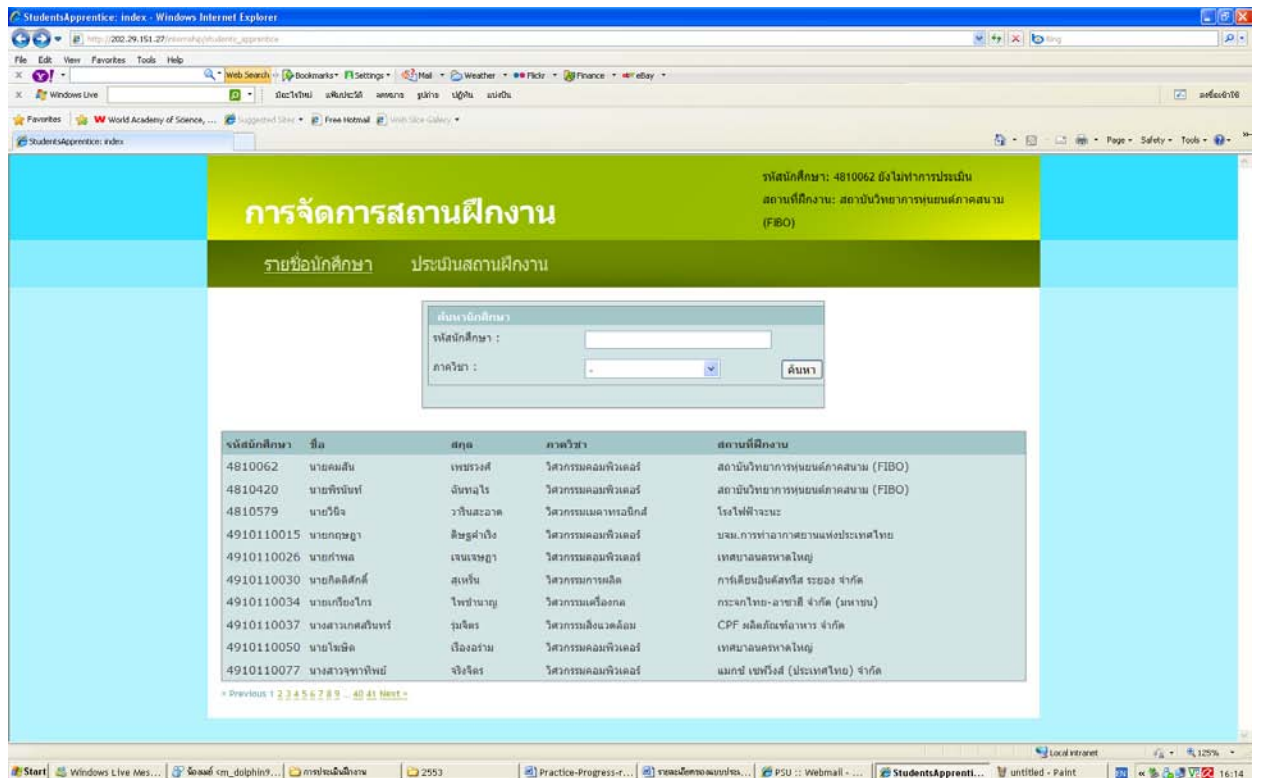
StudentsApprentice: index - Windows Internet Explorer

http://202.29.151.27/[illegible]/students_apprentice

File Edit View Favorites Tools Help

Web Search Bookmarks Settings Mail Weather Flickr Finance eBay

Windows Live

Favorites World Academy of Science, ... Suggested Sites Free Hotmail Web Slice Gallery

StudentsApprentice: index

Page Safety Tools

รหัสนักศึกษา: 4810062 ยังไม่ทำการประเมิน
สถานที่ฝึกงาน: สถาบันวิทยาการหุ่นยนต์ภาคสนาม (FIBO)

การจัดการสถานฝึกงาน

รายชื่อนักศึกษา ประเมินสถานฝึกงาน

ค้นหานักศึกษา
รหัสนักศึกษา :
ภาควิชา : -
ค้นหา

| รหัสนักศึกษา | ชื่อ | สกุล | ภาควิชา | สถานที่ฝึกงาน |
|---|---|---|---|---|
| 4810062 | นายคมสัน | เพชรวงศ์ | วิศวกรรมคอมพิวเตอร์ | สถาบันวิทยาการหุ่นยนต์ภาคสนาม (FIBO) |
| 4810420 | นายพิชนันท์ | จันทนไร | วิศวกรรมคอมพิวเตอร์ | สถาบันวิทยาการหุ่นยนต์ภาคสนาม (FIBO) |
| 4810579 | นายวินิจ | วาริษสะอาด | วิศวกรรมเมคาทรอนิกส์ | โรงไฟฟ้าจะนะ |
| 4910110015 | นายกฤษฎา | ดิษฐคำเจริญ | วิศวกรรมคอมพิวเตอร์ | บมจ.การท่าอากาศยานแห่งประเทศไทย |
| 4910110026 | นายกำพล | เจนเจษฎา | วิศวกรรมคอมพิวเตอร์ | เทศบาลนครหาดใหญ่ |
| 4910110030 | นายกิตติศักดิ์ | สุเหร็น | วิศวกรรมการผลิต | การ์เดียนอินดัสทรีส ระยอง จำกัด |
| 4910110034 | นายเกรียงไกร | ไพชำนาญ | วิศวกรรมเครื่องกล | กระจกไทย-อาซาฮี จำกัด (มหาชน) |
| 4910110037 | นางสาวเกศสรินทร์ | รุ่งจิตร | วิศวกรรมสิ่งแวดล้อม | CPF ผลิตภัณฑ์อาหาร จำกัด |
| 4910110050 | นายโฆษิต | เรืองอร่าม | วิศวกรรมคอมพิวเตอร์ | เทศบาลนครหาดใหญ่ |
| 4910110077 | นางสาวจุฑาทิพย์ | จริงจิตร | วิศวกรรมคอมพิวเตอร์ | แมกซ์ เชฟวิ่งส์ (ประเทศไทย) จำกัด |

« Previous 1 2 3 4 5 6 7 8 9 ... 40 41 Next »

Local intranet 125%

Start Windows Live Mes... น้องฝน <m_dolphin9... การประเมินฝึกงาน 2553 Practice-Progress-r... รายละเอียดของแบบประ... PSU :: Webmail - ... StudentsApprenti... untitled - Paint 16:14